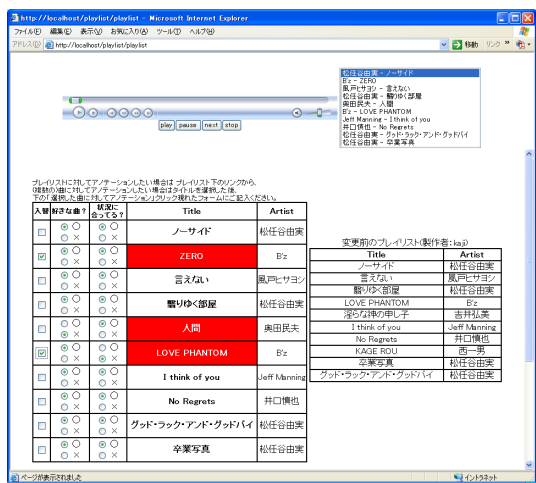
http://localhost/playlist/playlist - Microsoft Internet Explorer

ファイル(F) 編集(E) 表示(V) お気に入り(A) ツール(T) ヘルプ(H)

アドレス(D) http://localhost/playlist/playlist 移動 リンク »

松任谷由実 - ノーサイド
B'z - ZERO
風戸ヒサヨシ - 言えない
松任谷由実 - 翳りゆく部屋
奥田民夫 - 人間
B'z - LOVE PHANTOM
Jeff Manning - I think of you
井口慎也 - No Regrets
松任谷由実 - グッド・ラック・アンド・グッドバイ
松任谷由実 - 卒業写真

play pause next stop

プレイリストに対してアノテーションしたい場合は プレイリスト下のリンクから、複数の曲に対してアノテーションしたい場合はタイトルを選択した後、下の「選択した曲に対してアノテーション」クリック現れたフォームにご記入ください。

| 入替 | 好きな曲？ | 状況に合ってる？ | Title | Artist |
|---|---|---|---|---|
| | ◎ ○ ○ × | ◎ ○ ○ × | ノーサイド | 松任谷由実 |
| | ◎ ○ ○ × | ◎ ○ ○ × | ZERO | B'z |
| | ◎ ○ ○ × | ◎ ○ ○ × | 言えない | 風戸ヒサヨシ |
| | ◎ ○ ○ × | ◎ ○ ○ × | 翳りゆく部屋 | 松任谷由実 |
| | ◎ ○ ○ × | ◎ ○ ○ × | 人間 | 奥田民夫 |
| | ◎ ○ ○ × | ◎ ○ ○ × | LOVE PHANTOM | B'z |
| | ◎ ○ ○ × | ◎ ○ ○ × | I think of you | Jeff Manning |
| | ◎ ○ ○ × | ◎ ○ ○ × | No Regrets | 井口慎也 |
| | ◎ ○ ○ × | ◎ ○ ○ × | グッド・ラック・アンド・グッドバイ | 松任谷由実 |
| | ◎ ○ ○ × | ◎ ○ ○ × | 卒業写真 | 松任谷由実 |

変更前のプレイリスト(製作者:kaji)

| Title | Artist |
|---|---|
| ノーサイド | 松任谷由実 |
| 言えない | 風戸ヒサヨシ |
| 翳りゆく部屋 | 松任谷由実 |
| LOVE PHANTOM | B'z |
| 淫らな神の申し子 | 吉井弘美 |
| I think of you | Jeff Manning |
| No Regrets | 井口慎也 |
| KAGE ROU | 西一男 |
| 卒業写真 | 松任谷由実 |
| グッド・ラック・アンド・グッドバイ | 松任谷由実 |

ページが表示されました
イントラネット